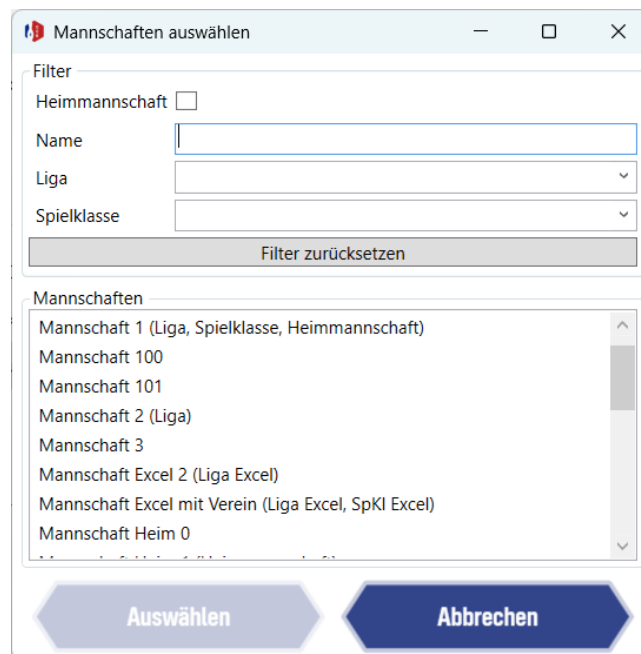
Mannschaften auswählen

Filter

Heimmannschaft

Name

Liga

Spielklasse

Filter zurücksetzen

Mannschaften

Mannschaft 1 (Liga, Spielklasse, Heimmannschaft)
Mannschaft 100
Mannschaft 101
Mannschaft 2 (Liga)
Mannschaft 3
Mannschaft Excel 2 (Liga Excel)
Mannschaft Excel mit Verein (Liga Excel, SpKl Excel)
Mannschaft Heim 0
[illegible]

Auswählen

Abbrechen